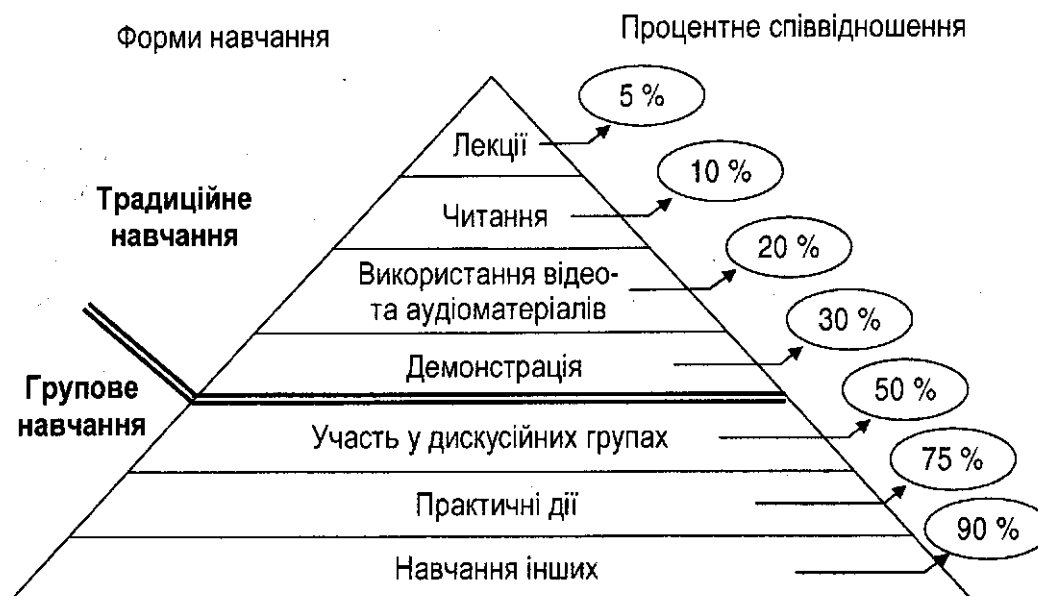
Форми навчання

Процентне співвідношення

Традиційне навчання

Лекції

5 %

Читання

10 %

Використання відео-та аудіоматеріалів

20 %

Демонстрація

30 %

Групове навчання

Участь у дискусійних групах

50 %

Практичні дії

75 %

Навчання інших

90 %